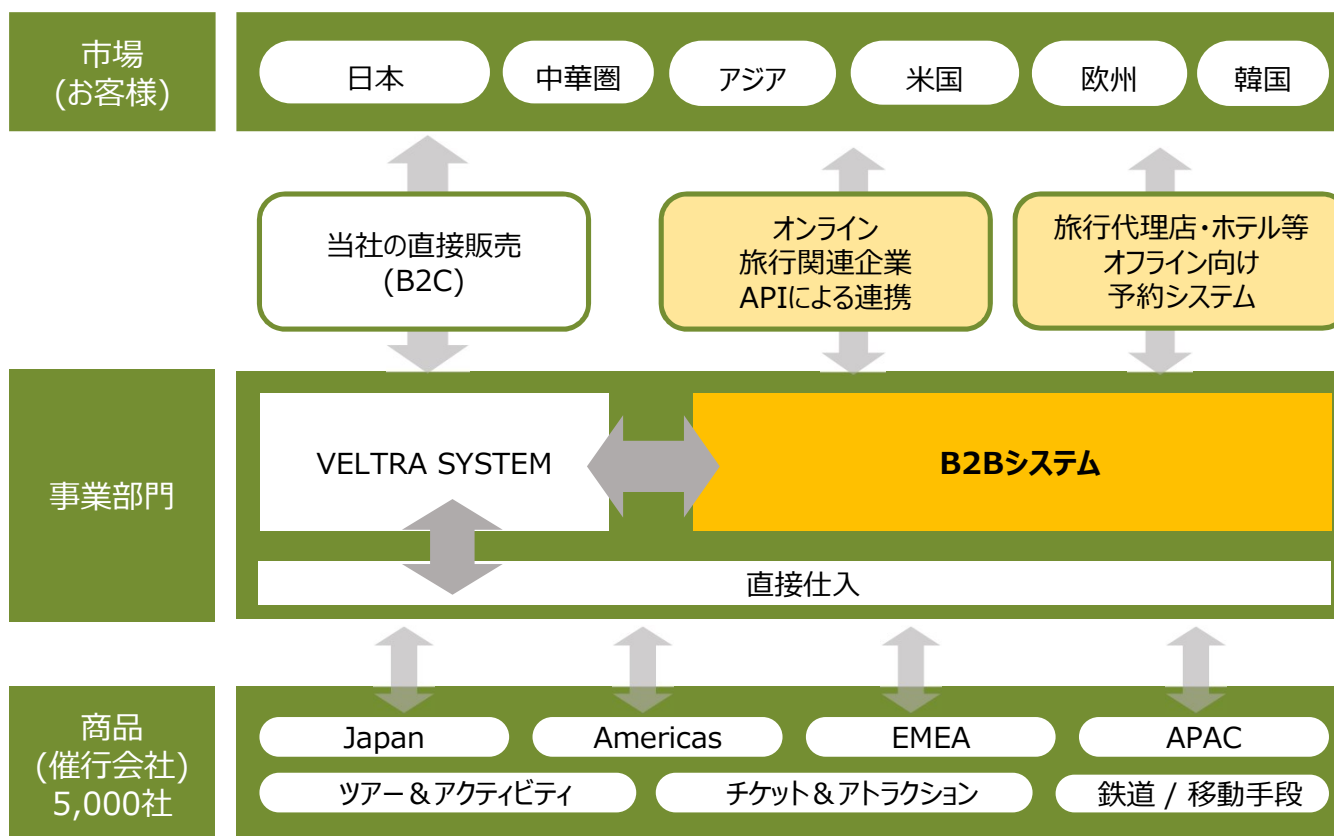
市場
(お客様)

日本
中華圏
アジア
米国
欧州
韓国

当社の直接販売
(B2C)

オンライン
旅行関連企業
APIによる連携

旅行代理店・ホテル等
オフライン向け
予約システム

事業部門

VELTRA SYSTEM

B2Bシステム

直接仕入

商品
(催行会社)
5,000社

Japan
Americas
EMEA
APAC

ツアー＆アクティビティ
チケット＆アトラクション
鉄道 / 移動手段